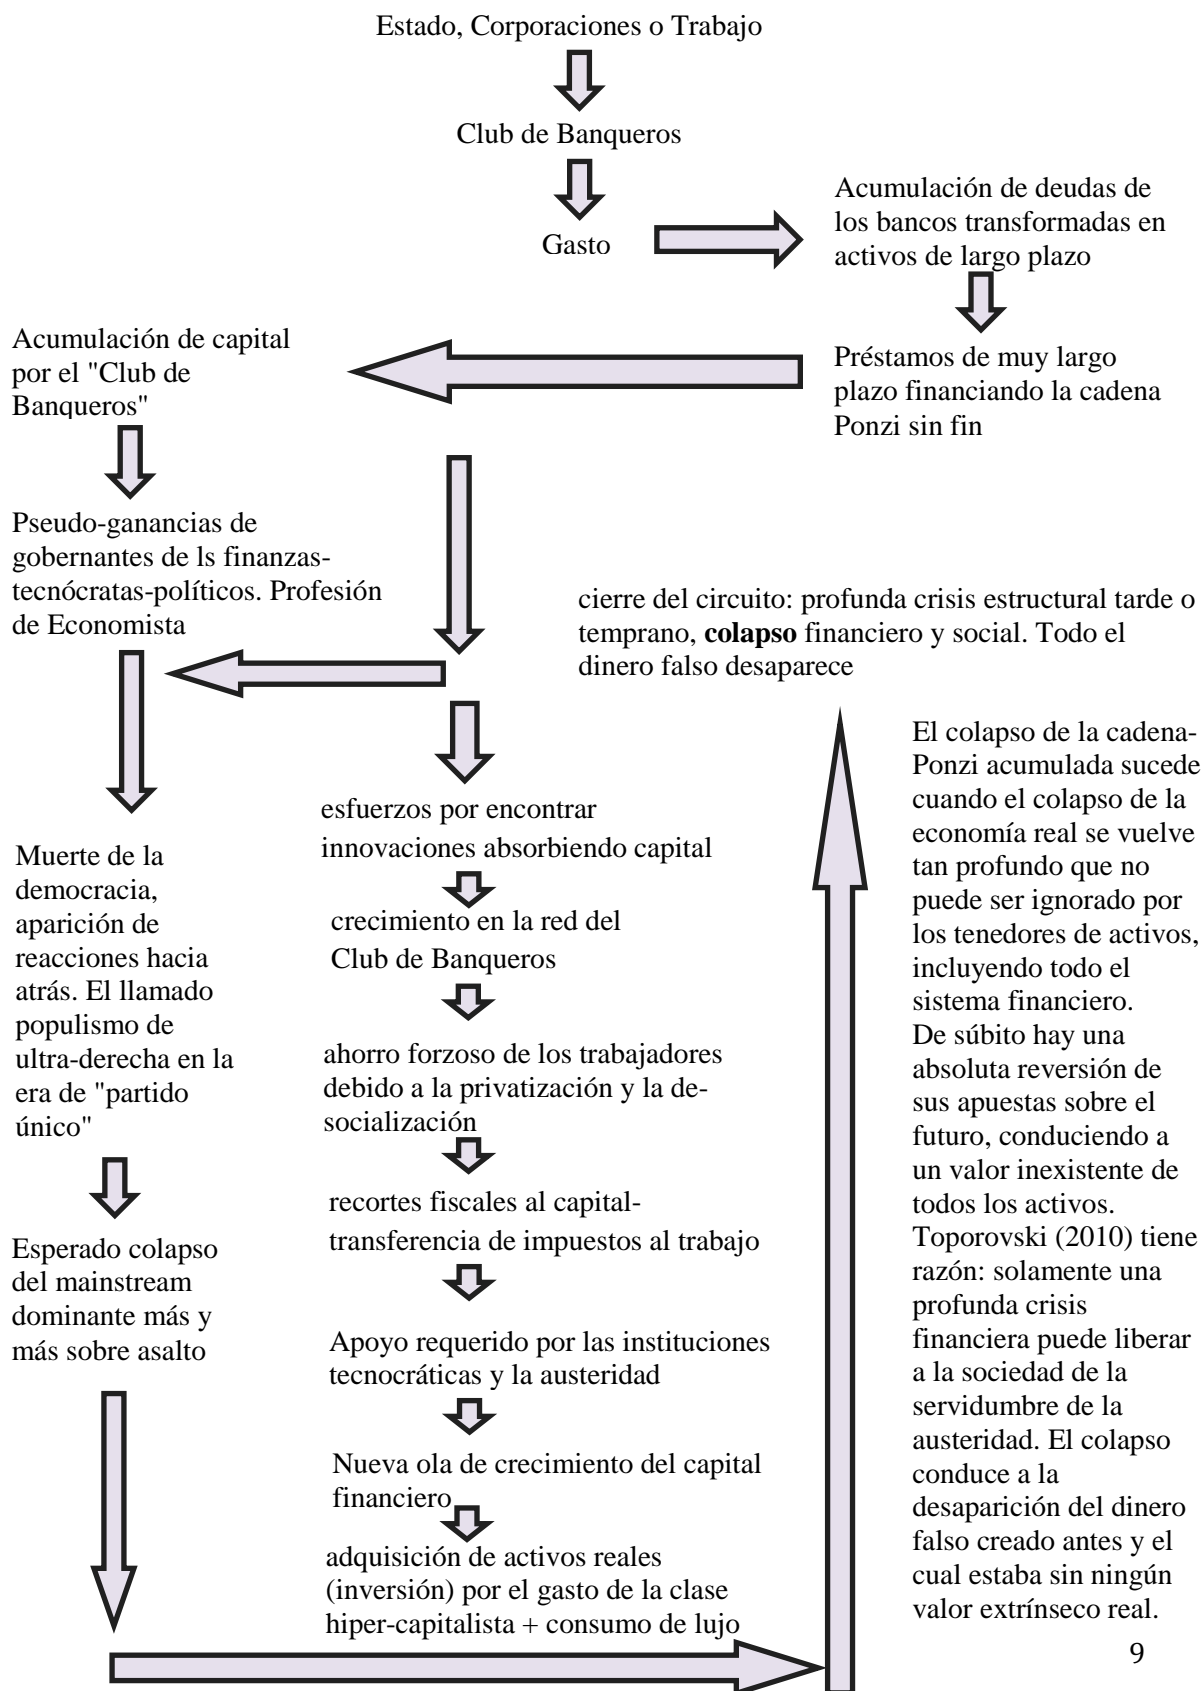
Estado, Corporaciones o Trabajo

Club de Banqueros

Gasto

Acumulación de deudas de los bancos transformadas en activos de largo plazo

Préstamos de muy largo plazo financiando la cadena Ponzi sin fin

Acumulación de capital por el "Club de Banqueros"

Pseudo-ganancias de gobernantes de ls finanzas-tecnócratas-políticos. Profesión de Economista

cierre del circuito: profunda crisis estructural tarde o temprano, **colapso** financiero y social. Todo el dinero falso desaparece

Muerte de la democracia, aparición de reacciones hacia atrás. El llamado populismo de ultra-derecha en la era de "partido único"

Esperado colapso del mainstream dominante más y más sobre asalto

esfuerzos por encontrar innovaciones absorbiendo capital

crecimiento en la red del Club de Banqueros

ahorro forzoso de los trabajadores debido a la privatización y la desocialización

recortes fiscales al capital-transferencia de impuestos al trabajo

Apoyo requerido por las instituciones tecnocráticas y la austeridad

Nueva ola de crecimiento del capital financiero

adquisición de activos reales (inversión) por el gasto de la clase hiper-capitalista + consumo de lujo

El colapso de la cadena-Ponzi acumulada sucede cuando el colapso de la economía real se vuelve tan profundo que no puede ser ignorado por los tenedores de activos, incluyendo todo el sistema financiero. De súbito hay una absoluta reversión de sus apuestas sobre el futuro, conduciendo a un valor inexistente de todos los activos. Toporovski (2010) tiene razón: solamente una profunda crisis financiera puede liberar a la sociedad de la servidumbre de la austeridad. El colapso conduce a la desaparición del dinero falso creado antes y el cual estaba sin ningún valor extrínseco real.

9